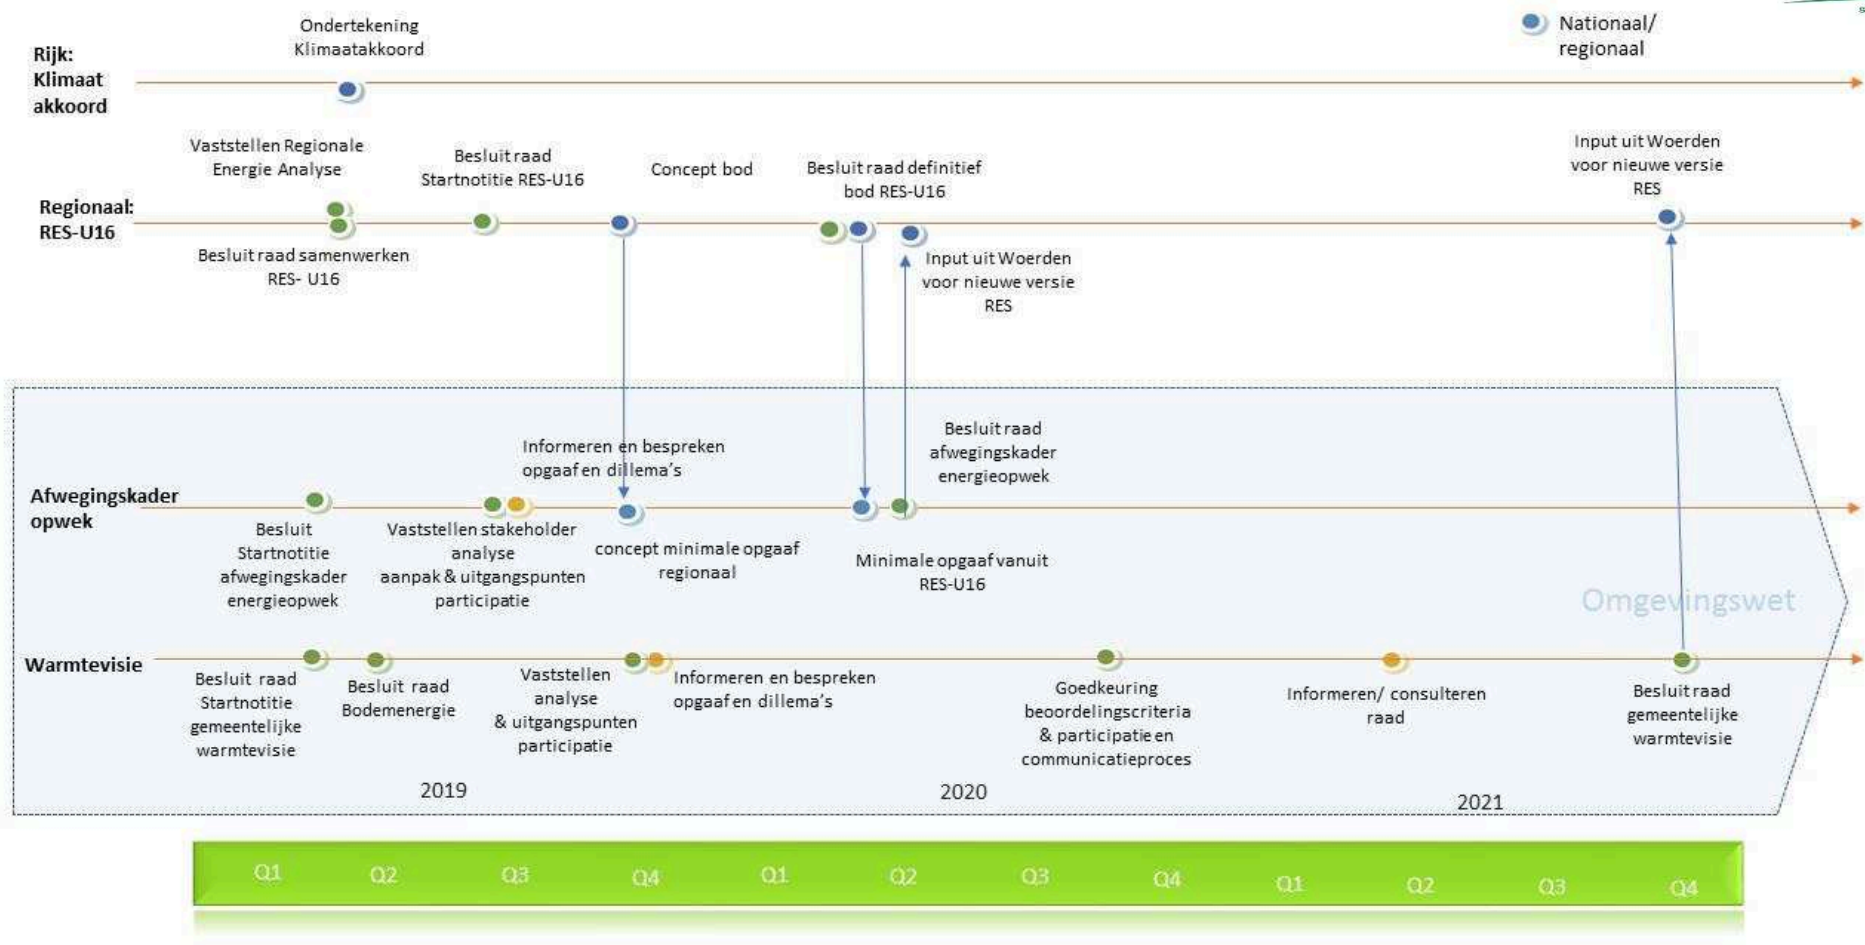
Nationaal/ regionaal

Rijk: Klimaat akkoord

Ondertekening Klimaatakkoord

Regionaal: RES-U16

Vaststellen Regionale Energie Analyse

Besluit raad samenwerken RES- U16

Besluit raad Startnotitie RES-U16

Concept bod

Besluit raad definitief bod RES-U16

Input uit Woerden voor nieuwe versie RES

Input uit Woerden voor nieuwe versie RES

Afwegingskader opwek

Besluit Startnotitie afwegingskader energieopwek

Vaststellen stakeholder analyse aanpak & uitgangspunten participatie

Informeren en bespreken opgaaf en dillema's

concept minimale opgaaf regionaal

Minimale opgaaf vanuit RES-U16

Besluit raad afwegingskader energieopwek

Omgevingswet

Warmtevisie

Besluit raad Startnotitie gemeentelijke warmtevisie

Besluit raad Bodemenergie

Vaststellen analyse & uitgangspunten participatie

Informeren en bespreken opgaaf en dillema's

Goedkeuring beoordelingscriteria & participatie en communicatieproces

Informeren/ consulteren raad

Besluit raad gemeentelijke warmtevisie

2019

2020

2021

| Q1 | Q2 | Q3 | Q4 | Q1 | Q2 | Q3 | Q4 | Q1 | Q2 | Q3 | Q4 |